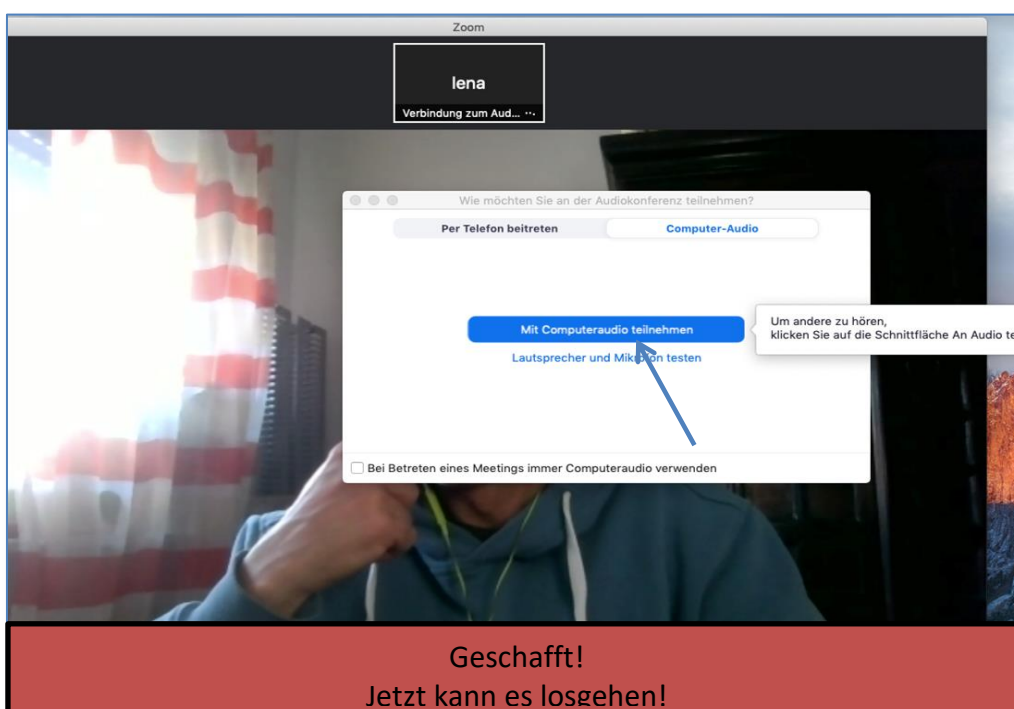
Zoom

lena

Verbindung zum Aud... ···

Wie möchten Sie an der Audiokonferenz teilnehmen?

Per Telefon beitreten

Computer-Audio

Mit Computeraudio teilnehmen

Lautsprecher und Mik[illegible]on testen

Um andere zu hören,
klicken Sie auf die Schnittfläche An Audio te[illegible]

Bei Betreten eines Meetings immer Computeraudio verwenden

Geschafft!
Jetzt kann es losgehen!